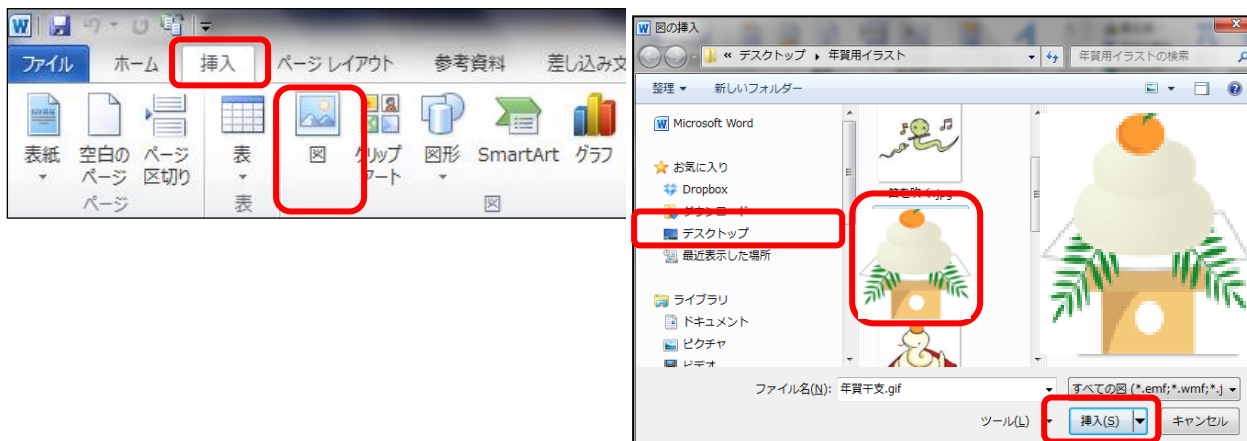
ファイル ホーム 挿入 ページ レイアウト 参考資料 差し込み文

表紙 空白のページ ページ区切り
ページ

表
表

図 クリップアート 図形 SmartArt グラフ
図

図の挿入

« デスクトップ ▸ 年賀用イラスト

年賀用イラストの検索

整理 ▾ 新しいフォルダー

Microsoft Word

お気に入り
Dropbox
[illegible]
デスクトップ
最近表示した場所

ライブラリ
ドキュメント
ピクチャ
ビデオ

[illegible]

ファイル名(N): 年賀干支.gif

すべての図 (*.emf;*.wmf;*.j

ツール(L) ▾ 挿入(S) キャンセル